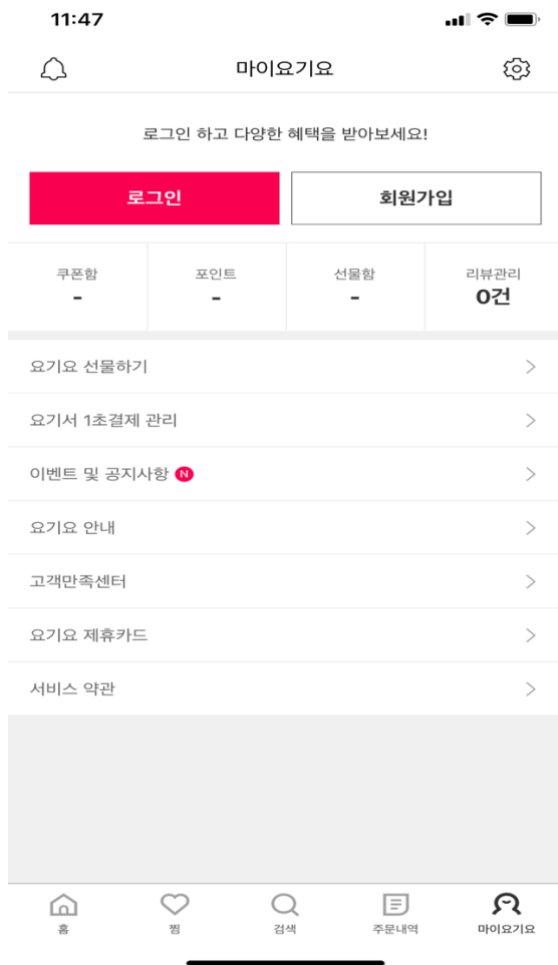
11:47

마이요기요

로그인 하고 다양한 혜택을 받아보세요!

로그인

회원가입

| 쿠폰함 | 포인트 | 선물함 | 리뷰관리 |
|---|---|---|---|
| - | - | - | 0건 |

요기요 선물하기

요기서 1초결제 관리

이벤트 및 공지사항 N

요기요 안내

고객만족센터

요기요 제휴카드

서비스 약관

홈

찜

검색

주문내역

마이요기요